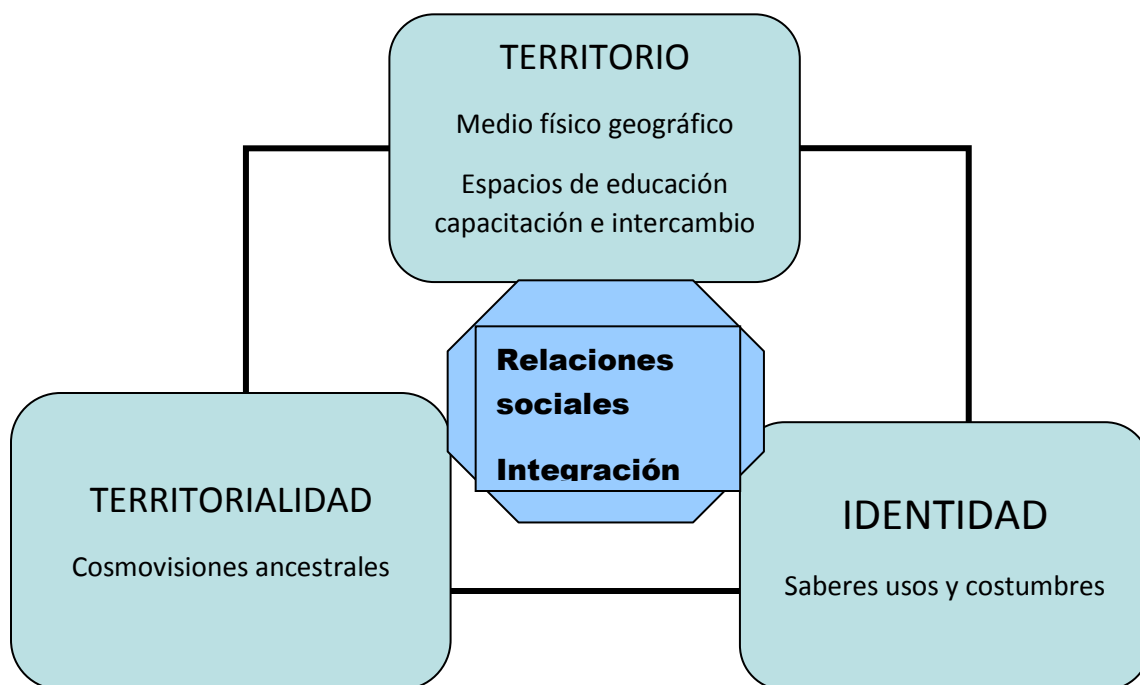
TERRITORIO

Medio físico geográfico

Espacios de educación capacitación e intercambio

Relaciones sociales

Integración

TERRITORIALIDAD

Cosmovisiones ancestrales

IDENTIDAD

Saberes usos y costumbres